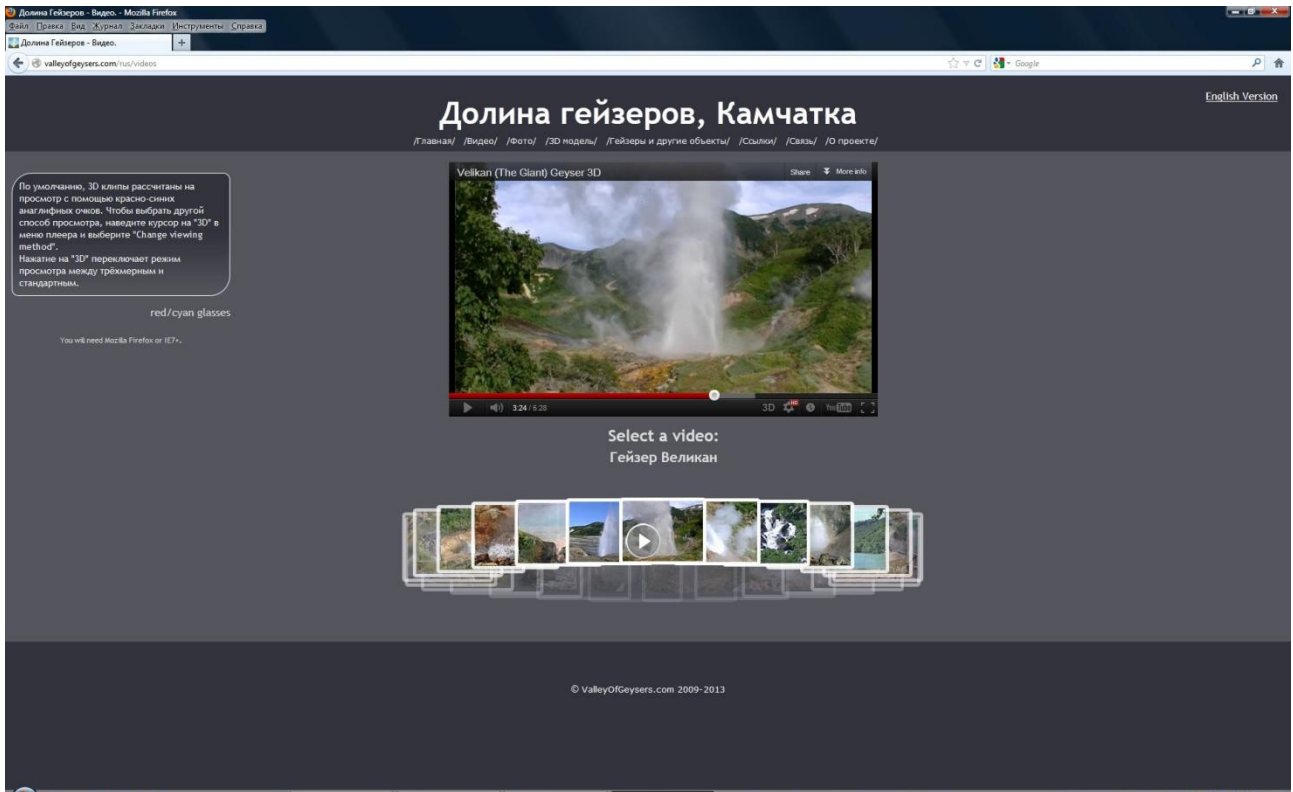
Долина Гейзеров - Видео. - Mozilla Firefox
Файл Правка Вид Журнал Закладки Инструменты Справка
Долина Гейзеров - Видео.
valleyofgeysers.com/rus/videos
Google

English Version

Долина гейзеров, Камчатка

/Главная/ /Видео/ /Фото/ /3D модель/ /Гейзеры и другие объекты/ /Ссылки/ /Связь/ /О проекте/

По умолчанию, 3D клипы рассчитаны на просмотр с помощью красно-синих анаглифных очков. Чтобы выбрать другой способ просмотра, наведите курсор на "3D" в меню плеера и выберите "Change viewing method".
Нажатие на "3D" переключает режим просмотра между трёхмерным и стандартным.

red/cyan glasses

You will need Mozilla Firefox or IE7+.

Velikan (The Giant) Geyser 3D
Share
More info
3:24 / 6:28
3D
YouTube

Select a video:
Гейзер Великан

© ValleyOfGeysers.com 2009-2013